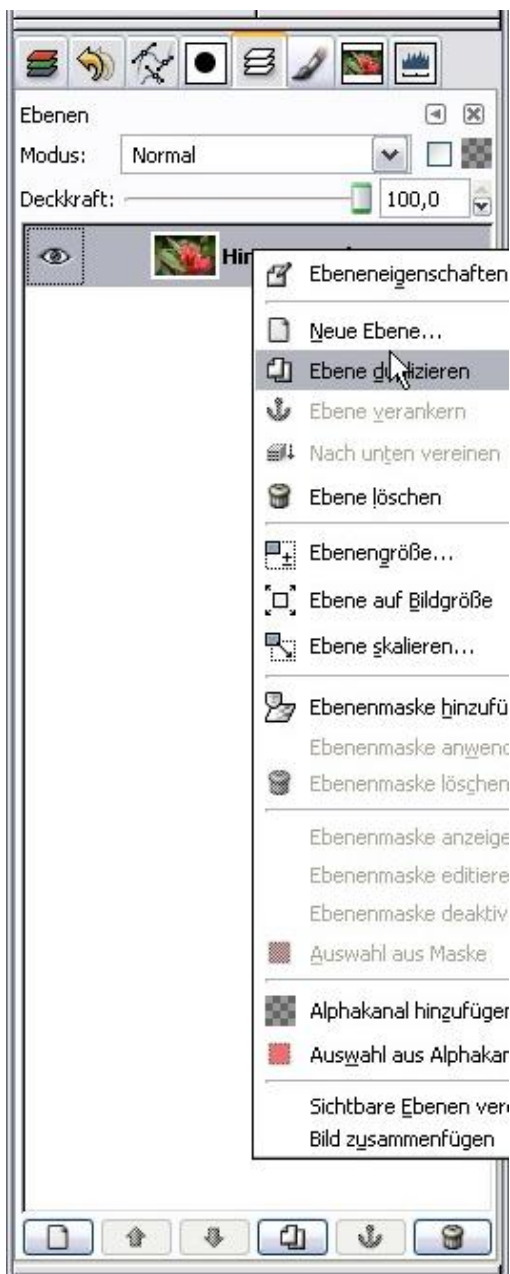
Ebenen

Modus: Normal

Deckkraft: 100,0

Hin

Ebeneneigenschaften

Neue Ebene...

Ebene du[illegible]izieren

Ebene verankern

Nach unten vereinen

Ebene löschen

Ebenengröße...

Ebene auf Bildgröße

Ebene skalieren...

Ebenenmaske hinzufü

Ebenenmaske anwend

Ebenenmaske löschen

Ebenenmaske anzeige

Ebenenmaske editiere

Ebenenmaske deaktiv

Auswahl aus Maske

Alphakanal hinzufügen

Auswahl aus Alphakan

Sichtbare Ebenen ver

Bild zusammenfügen